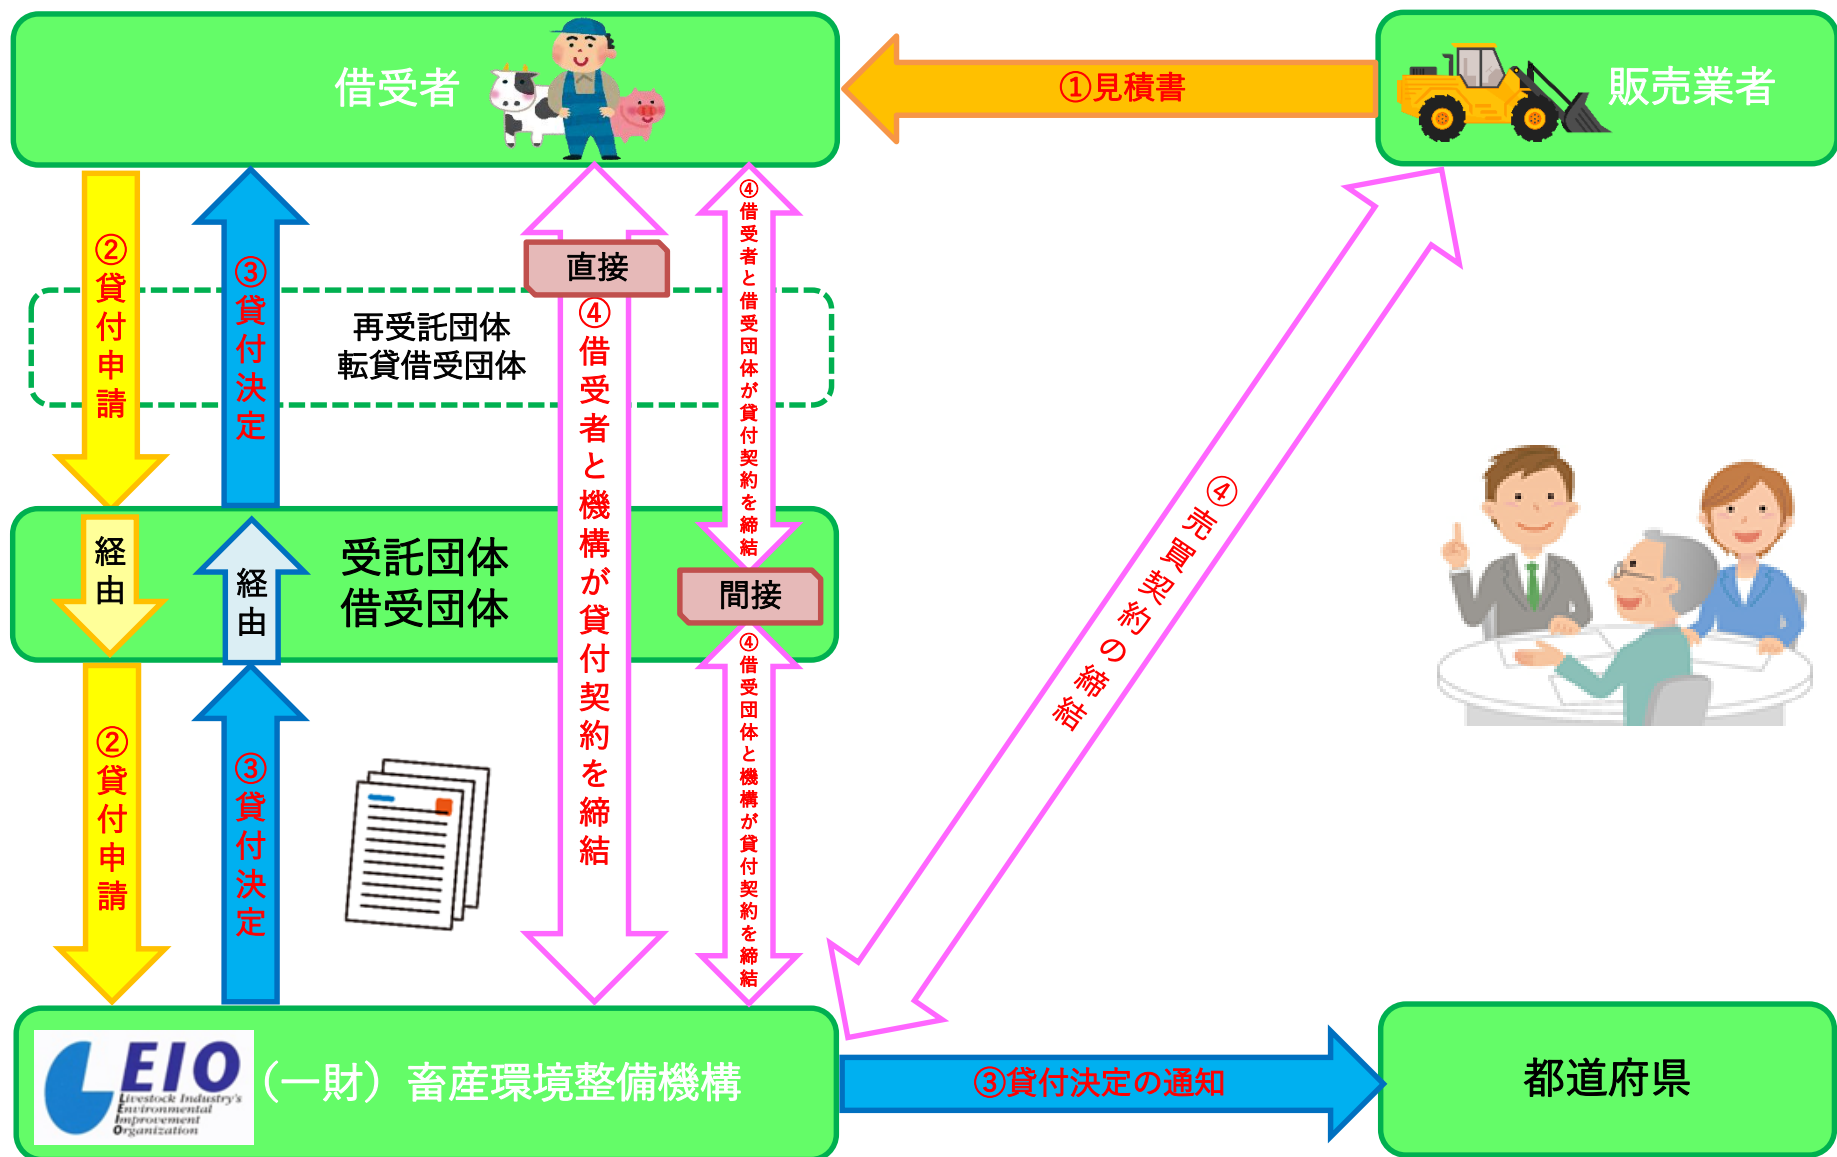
借受者

①見積書

販売業者

②貸付申請

③貸付決定

再受託団体
転貸借受団体

直接

④借受者と機構が貸付契約を締結

④借受者と借受団体が貸付契約を締結

④売買契約の締結

受託団体
借受団体

経由

経由

間接

④借受団体と機構が貸付契約を締結

②貸付申請

③貸付決定

LEIO Livestock Industry's Environmental Improvement Organization

（一財）畜産環境整備機構

③貸付決定の通知

都道府県